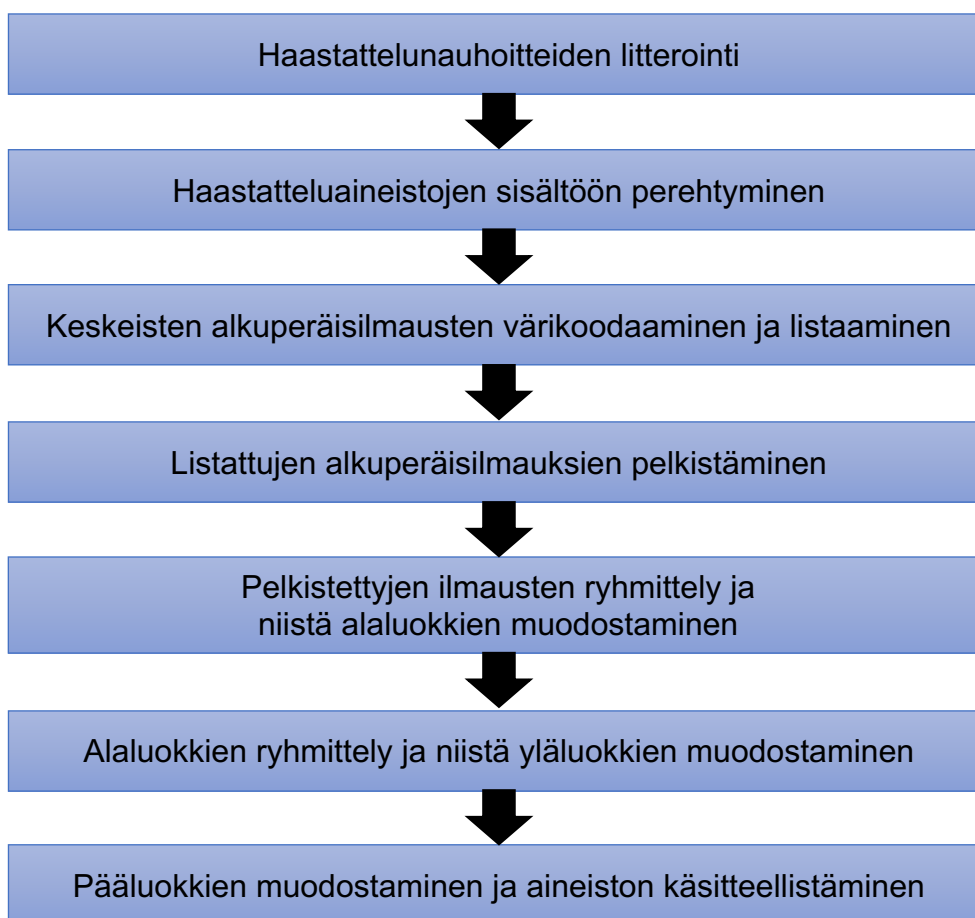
Haastattelunauhoitteiden litterointi

Haastatteluaineistojen sisältöön perehtyminen

Keskeisten alkuperäisilmausten värikoodaaminen ja listaaminen

Listattujen alkuperäisilmauksien pelkistäminen

Pelkistettyjen ilmausten ryhmittely ja niistä alaluokkien muodostaminen

Alaluokkien ryhmittely ja niistä yläluokkien muodostaminen

Pääluokkien muodostaminen ja aineiston käsitteellistäminen